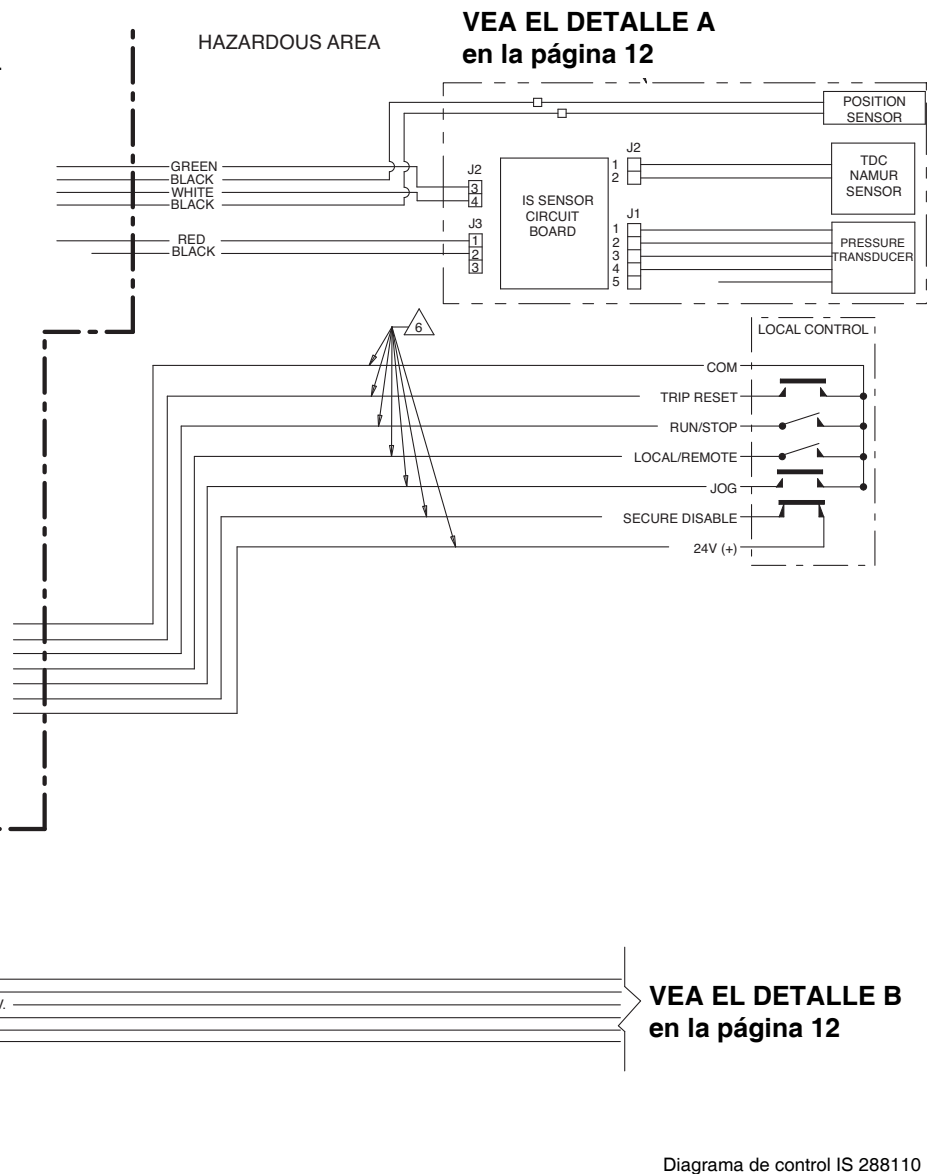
HAZARDOUS AREA

VEA EL DETALLE A
en la página 12

POSITION SENSOR

GREEN
BLACK
WHITE
BLACK

J2
3
4

IS SENSOR CIRCUIT BOARD

J2
1
2

TDC NAMUR SENSOR

RED
BLACK

J3
1
2
3

J1
1
2
3
4
5

PRESSURE TRANSDUCER

6

LOCAL CONTROL

COM
TRIP RESET
RUN/STOP
LOCAL/REMOTE
JOG
SECURE DISABLE
24V (+)

VEA EL DETALLE B
en la página 12

Diagrama de control IS 288110